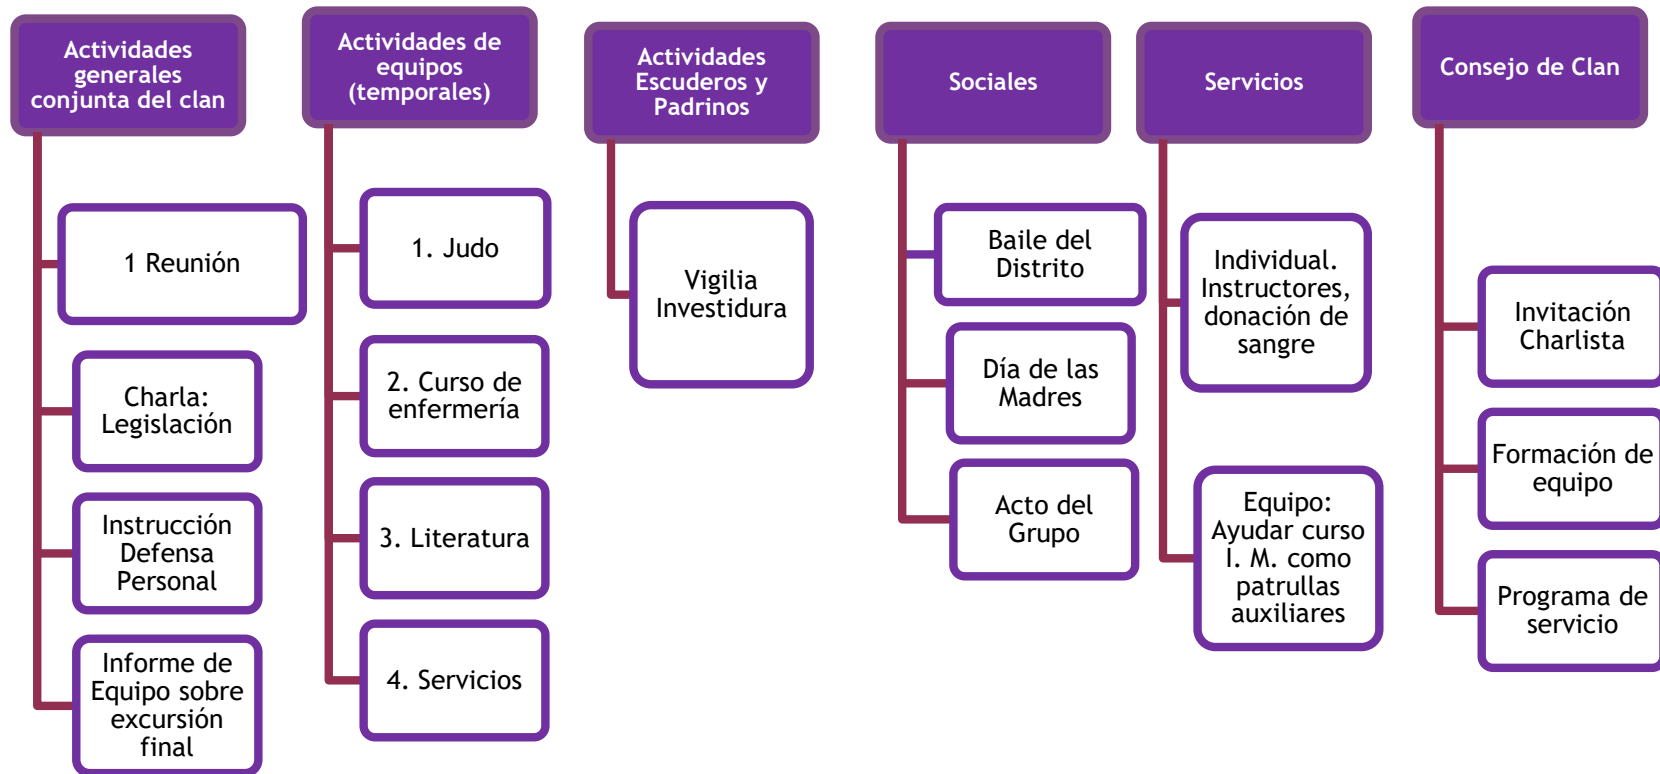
Actividades generales conjunta del clan

1 Reunión

Charla: Legislación

Instrucción Defensa Personal

Informe de Equipo sobre excursión final

Actividades de equipos (temporales)

1. Judo

2. Curso de enfermería

3. Literatura

4. Servicios

Actividades Escuderos y Padrinos

Vigilia Investidura

Sociales

Baile del Distrito

Día de las Madres

Acto del Grupo

Servicios

Individual. Instructores, donación de sangre

Equipo: Ayudar curso I. M. como patrullas auxiliares

Consejo de Clan

Invitación Charlista

Formación de equipo

Programa de servicio